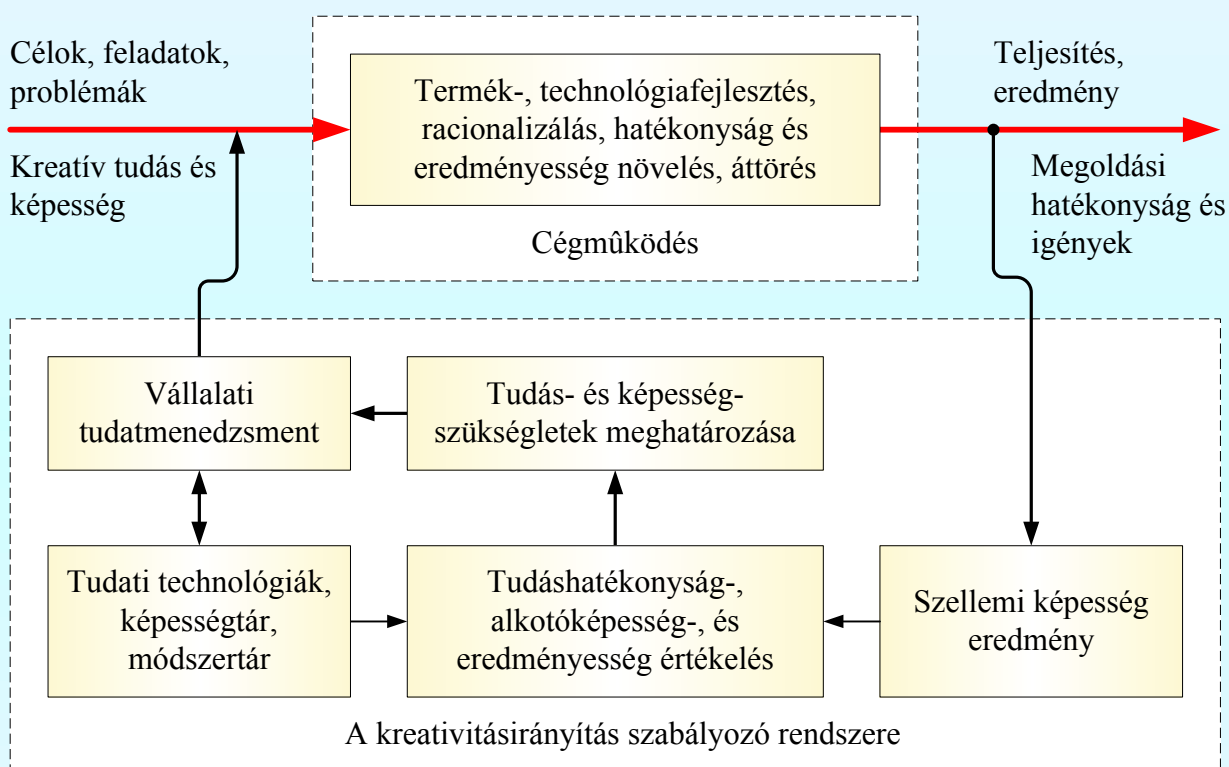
Célok, feladatok, problémák

Kreatív tudás és képesség

Termék-, technológiafejlesztés, racionalizálás, hatékonyság és eredményesség növelés, áttörés

Cégmûködés

Teljesítés, eredmény

Megoldási hatékonyság és igények

Vállalati tudatmenedzsment

Tudás- és képesség-szükségletek meghatározása

Tudati technológiák, képességtár, módszertár

Tudáshatékonyság-, alkotóképesség-, és eredményesség értékelés

Szellemi képesség eredmény

A kreativitásirányítás szabályozó rendszere